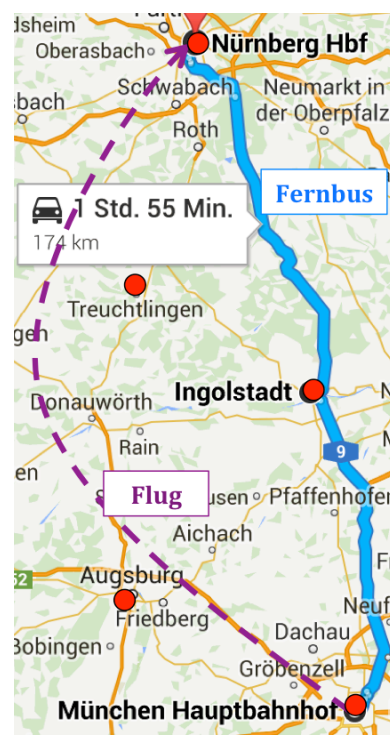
dsheim
Fürth
Oberasbach
Nürnberg Hbf
Schwabach
Neumarkt in der Oberpfalz
bach
Roth
Fernbus
1 Std. 55 Min.
174 km
Treuchtlingen
Ingolstadt
Donauwörth
Rain
9
Flug
en
usen
Pfaffenhofen
Aichach
52
Augsburg
Friedberg
Neuf
Bobingen
Dachau
Gröbenzell
München Hauptbahnhof